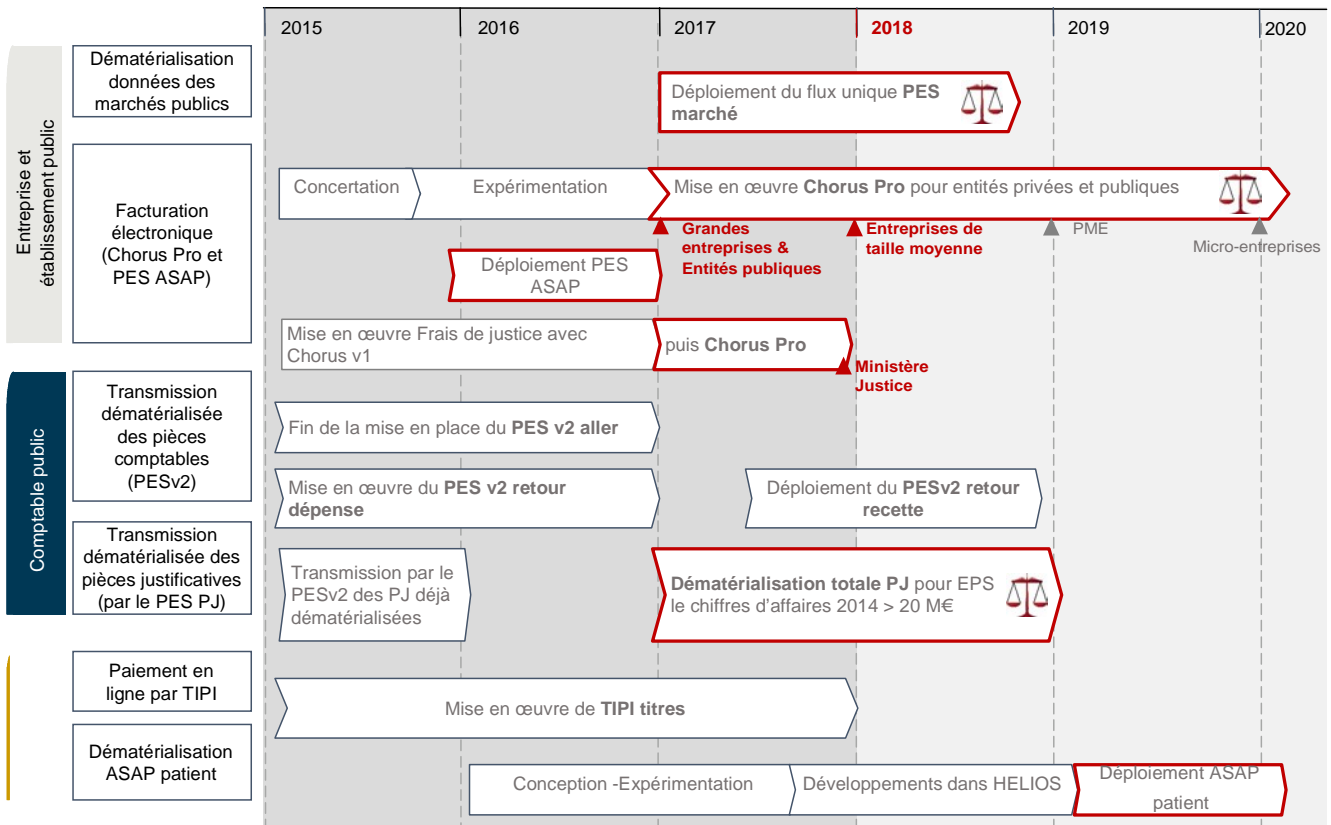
2015 2016 2017 2018 2019 2020

Entreprise et établissement public

Dématérialisation données des marchés publics

Déploiement du flux unique PES marché

Facturation électronique (Chorus Pro et PES ASAP)

Concertation

Expérimentation

Mise en œuvre Chorus Pro pour entités privées et publiques

Grandes entreprises & Entités publiques

Entreprises de taille moyenne

PME

Micro-entreprises

Déploiement PES ASAP

Mise en œuvre Frais de justice avec Chorus v1

puis Chorus Pro

Ministère Justice

Comptable public

Transmission dématérialisée des pièces comptables (PESv2)

Fin de la mise en place du PES v2 aller

Mise en œuvre du PES v2 retour dépense

Déploiement du PESv2 retour recette

Transmission dématérialisée des pièces justificatives (par le PES PJ)

Transmission par le PESv2 des PJ déjà dématérialisées

Dématérialisation totale PJ pour EPS le chiffres d'affaires 2014 > 20 M€

Paiement en ligne par TIPI

Mise en œuvre de TIPI titres

Dématérialisation ASAP patient

Conception -Expérimentation

Développements dans HELIOS

Déploiement ASAP patient